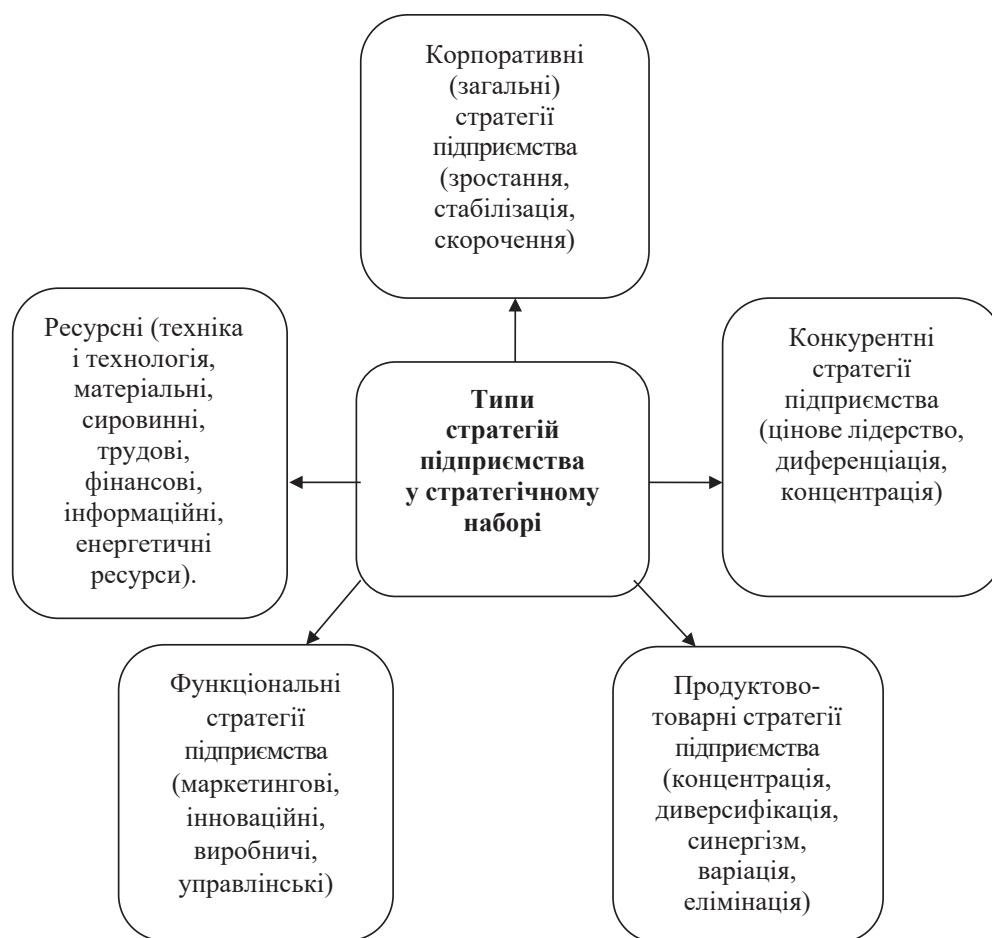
Корпоративні (загальні) стратегії підприємства (зростання, стабілізація, скорочення)

Ресурсні (техніка і технологія, матеріальні, сировинні, трудові, фінансові, інформаційні, енергетичні ресурси).

Типи стратегій підприємства у стратегічному наборі

Конкурентні стратегії підприємства (цінове лідерство, диференціація, концентрація)

Функціональні стратегії підприємства (маркетингові, інноваційні, виробничі, управлінські)

Продуктово-товарні стратегії підприємства (концентрація, диверсифікація, синергізм, варіація, елімінація)